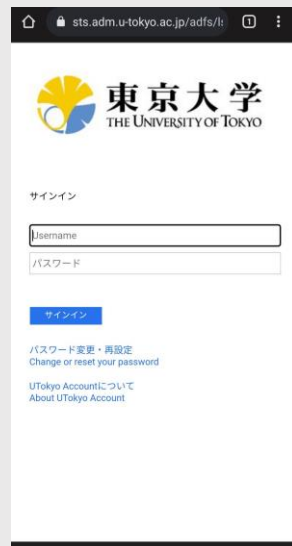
sts.adm.u-tokyo.ac.jp/adfs/l

1

東京大学
THE UNIVERSITY OF TOKYO

サインイン

Username

パスワード

サインイン

パスワード変更・再設定
Change or reset your password

UTokyo Accountについて
About UTokyo Account